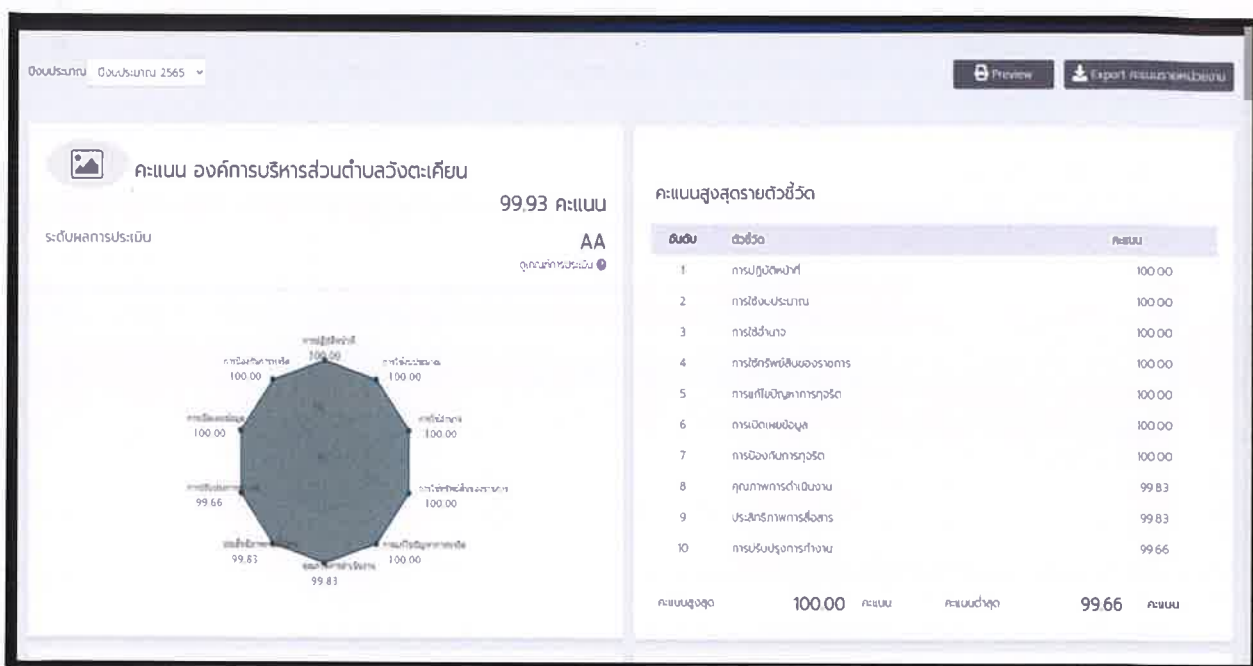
ปีงบประมาณ ปีงบประมาณ 2565

Preview

Export คะแนนรายหน่วยงาน

คะแนน องค์การบริหารส่วนตำบลวังตะเคียน

99.93 คะแนน

ระดับผลการประเมิน

AA

ดูเกณฑ์การประเมิน

การปฏิบัติหน้าที่ 100.00
การใช้งบประมาณ 100.00
การใช้อำนาจ 100.00
การใช้ทรัพย์สินของราชการ 100.00
การแก้ไขปัญหาการทุจริต 100.00
คุณภาพการดำเนินงาน 99.83
ประสิทธิภาพการสื่อสาร 99.83
การปรับปรุงการทำงาน 99.66
การเปิดเผยข้อมูล 100.00
การป้องกันการทุจริต 100.00

คะแนนสูงสุดรายตัวชี้วัด

| อันดับ | ตัวชี้วัด | คะแนน |
|---|---|---|
| 1 | การปฏิบัติหน้าที่ | 100.00 |
| 2 | การใช้งบประมาณ | 100.00 |
| 3 | การใช้อำนาจ | 100.00 |
| 4 | การใช้ทรัพย์สินของราชการ | 100.00 |
| 5 | การแก้ไขปัญหาการทุจริต | 100.00 |
| 6 | การเปิดเผยข้อมูล | 100.00 |
| 7 | การป้องกันการทุจริต | 100.00 |
| 8 | คุณภาพการดำเนินงาน | 99.83 |
| 9 | ประสิทธิภาพการสื่อสาร | 99.83 |
| 10 | การปรับปรุงการทำงาน | 99.66 |

คะแนนสูงสุด 100.00 คะแนน คะแนนต่ำสุด 99.66 คะแนน